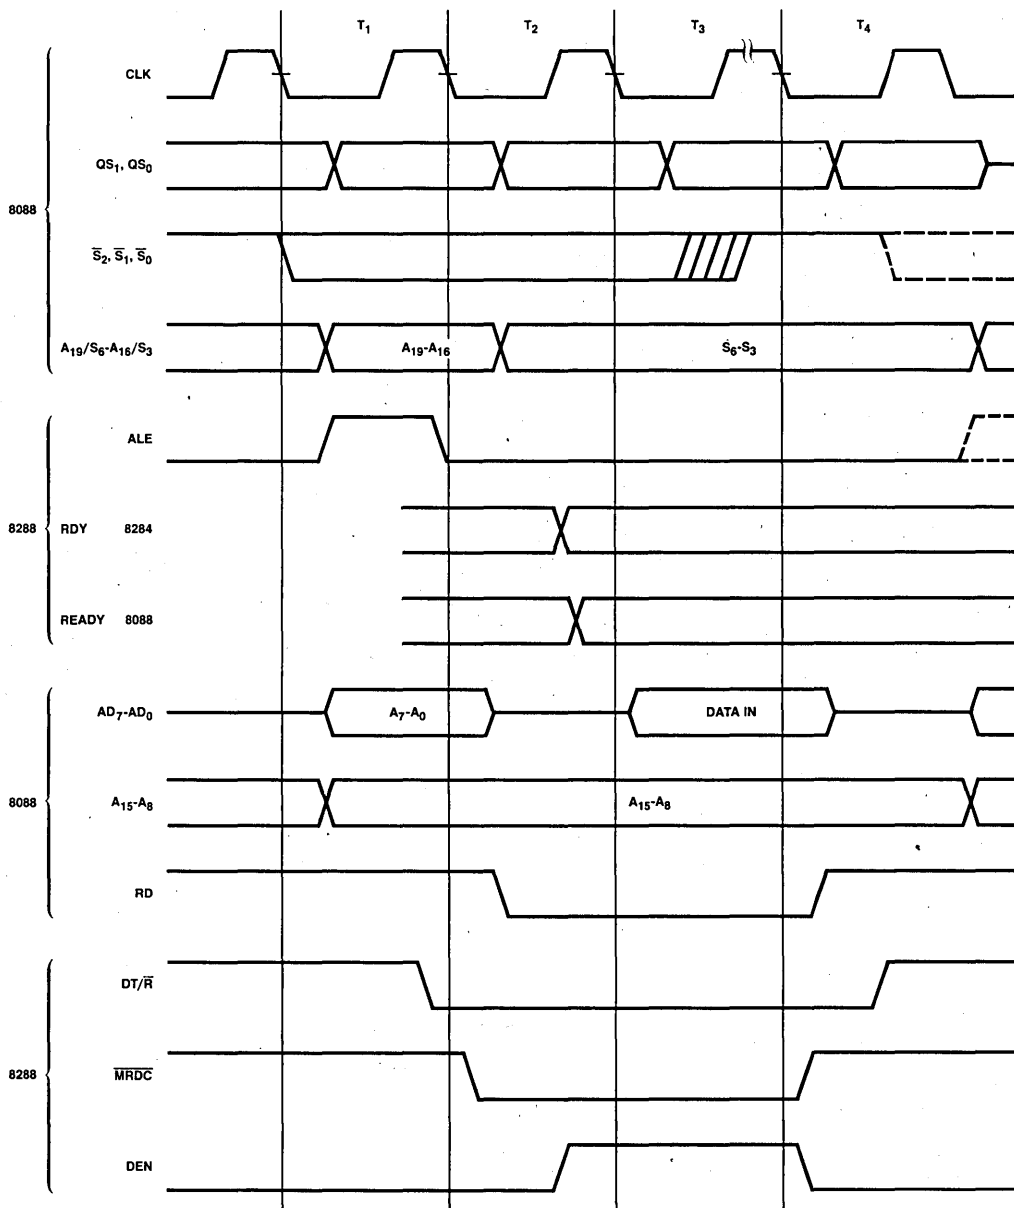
$T_1$ $T_2$ $T_3$ $T_4$

8088

CLK

$QS_1, QS_0$

$\overline{S_2}, \overline{S_1}, \overline{S_0}$

$A_{19}/S_6$-$A_{16}/S_3$ $A_{19}$-$A_{16}$ $S_6$-$S_3$

8288

ALE

RDY 8284

READY 8088

8088

$AD_7$-$AD_0$ $A_7$-$A_0$ DATA IN

$A_{15}$-$A_8$ $A_{15}$-$A_8$

RD

8288

$DT/\overline{R}$

$\overline{MRDC}$

DEN